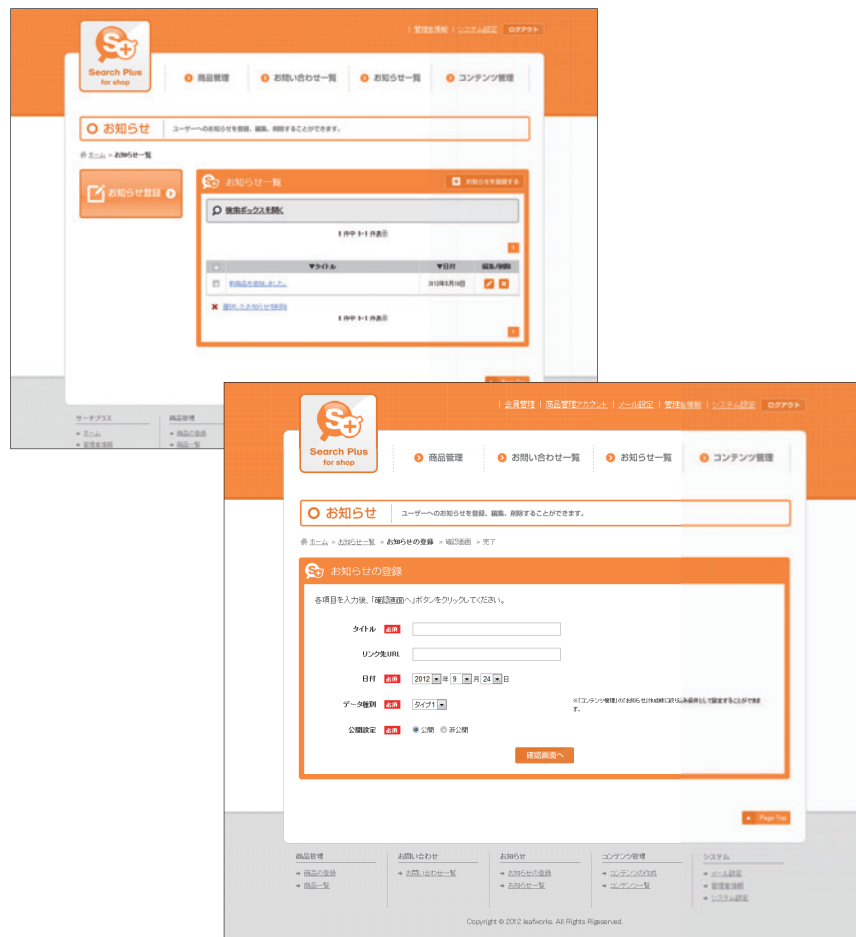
| 管理者情報 | システム設定 ログアウト

Search Plus for shop

商品管理 お問い合わせ一覧 お知らせ一覧 コンテンツ管理

お知らせ ユーザーへのお知らせを登録、編集、削除することができます。

ホーム > お知らせ一覧

お知らせ登録

お知らせ一覧 お知らせを登録する

検索ボックスを開く

1 件中 1-1 件表示

| | ▼タイトル | ▼日付 | 編集/削除 |
|---|---|---|---|
| | 新商品を追加しました。 | 2012年9月18日 | |

選択したお知らせを削除

1 件中 1-1 件表示

サーチプラス
ホーム
管理者情報

商品管理
商品の登録
商品一覧

| 会員管理 | 商品管理アカウント | メール設定 | 管理者情報 | システム設定 ログアウト

Search Plus for shop

商品管理 お問い合わせ一覧 お知らせ一覧 コンテンツ管理

お知らせ ユーザーへのお知らせを登録、編集、削除することができます。

ホーム > お知らせ一覧 > お知らせの登録 > 確認画面 > 完了

お知らせの登録

各項目を入力後、「確認画面へ」ボタンをクリックしてください。

タイトル 必須

リンク先URL

日付 必須 2012 年 9 月 24 日

データ種別 必須 タイプ1

※「コンテンツ管理」のお知らせ作成時に抽出条件として設定することができます。

公開設定 必須 公開 非公開

確認画面へ

Page Top

商品管理
商品の登録
商品一覧

お問い合わせ
お問い合わせ一覧

お知らせ
お知らせの登録
お知らせ一覧

コンテンツ管理
コンテンツの作成
コンテンツ一覧

システム
メール設定
管理者情報
システム設定

Copyright © 2012 leafworks. All Rights Rigserved.